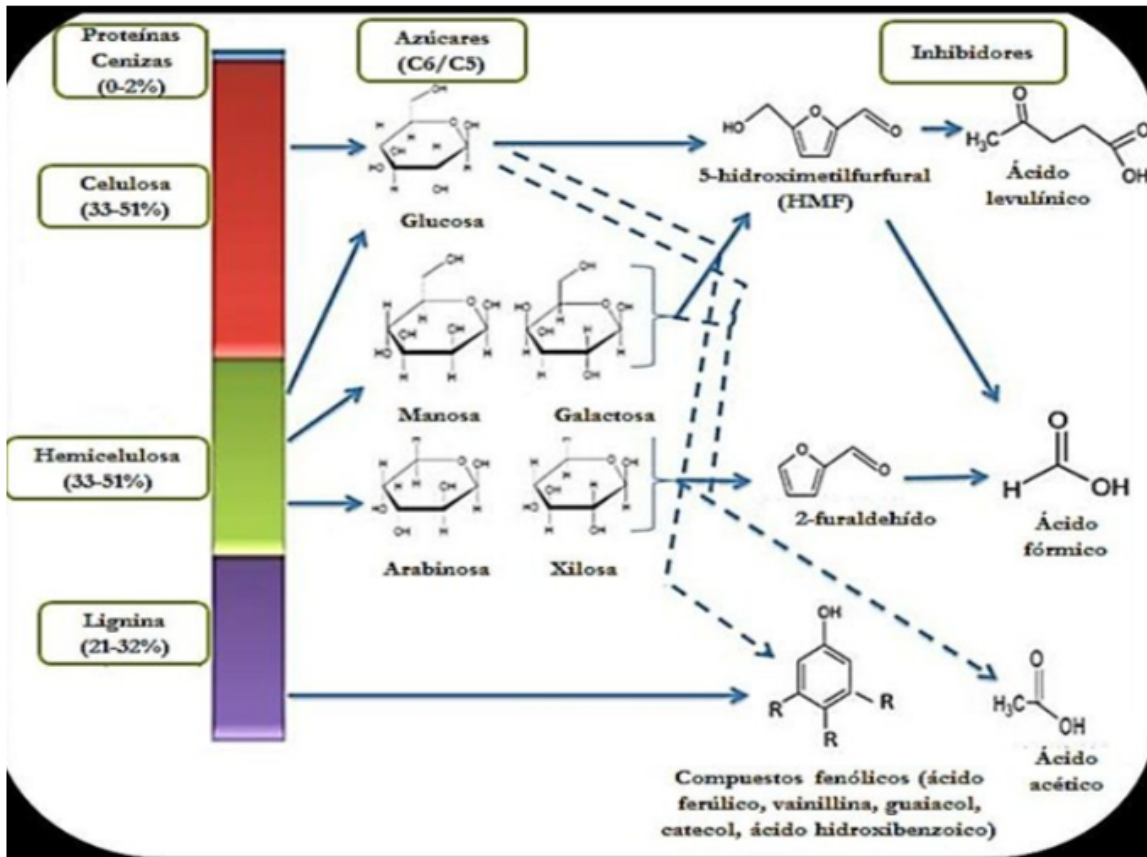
Proteínas
Cenizas
(0-2%)

Celulosa
(33-51%)

Hemicelulosa
(33-51%)

Lignina
(21-32%)

Azúcares
(C6/C5)

OH
OH
OH
OH
OH
H
H
H
H
H

Glucosa

Manosa

Galactosa

Arabinosa

Xilosa

Inhibidores

HO
O
O

5-hidroximetilfurfural
(HMF)

O
$H_3C$
O
OH

Ácido
levulínico

O
O

2-furaldehído

O
H
OH

Ácido
fórmico

OH
R
R
R

Compuestos fenólicos (ácido ferúlico, vainillina, guaiacol, catecol, ácido hidroxibenzoico)

O
$H_3C$
OH

Ácido
acético